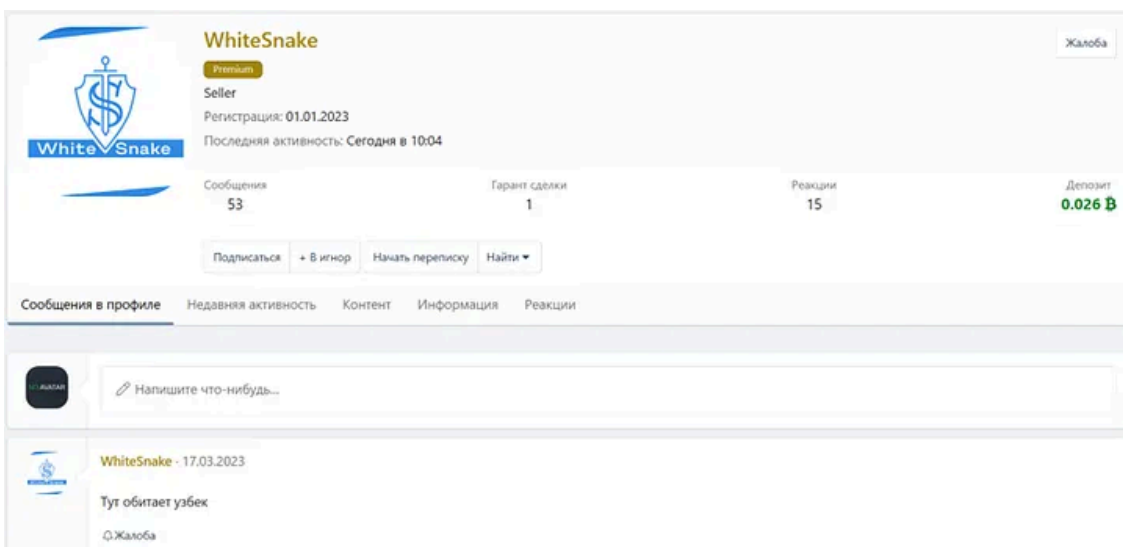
White Snake

WhiteSnake

Premium

Seller

Регистрация: 01.01.2023

Последняя активность: Сегодня в 10:04

Жалоба

| Сообщения | Гарант сделки | Реакции | Депозит |
|---|---|---|---|
| 53 | 1 | 15 | 0.026 ₿ |

Подписаться | + В игнор | Начать переписку | Найти ▾

Сообщения в профиле | Недавняя активность | Контент | Информация | Реакции

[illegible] AVATAR

Напишите что-нибудь...

WhiteSnake - 17.03.2023

Тут обитает узбек

Жалоба